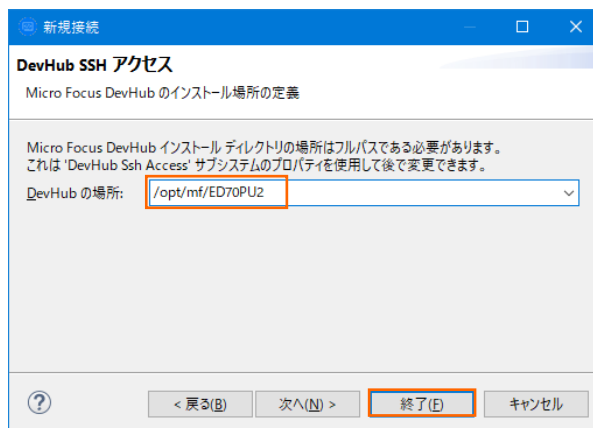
新規接続

DevHub SSH アクセス

Micro Focus DevHub のインストール場所の定義

Micro Focus DevHub インストール ディレクトリの場所はフルパスである必要があります。
これは 'DevHub Ssh Access' サブシステムのプロパティを使用して後で変更できます。

DevHub の場所: /opt/mf/ED70PU2

?

< 戻る(B)

次へ(N) >

終了(F)

キャンセル